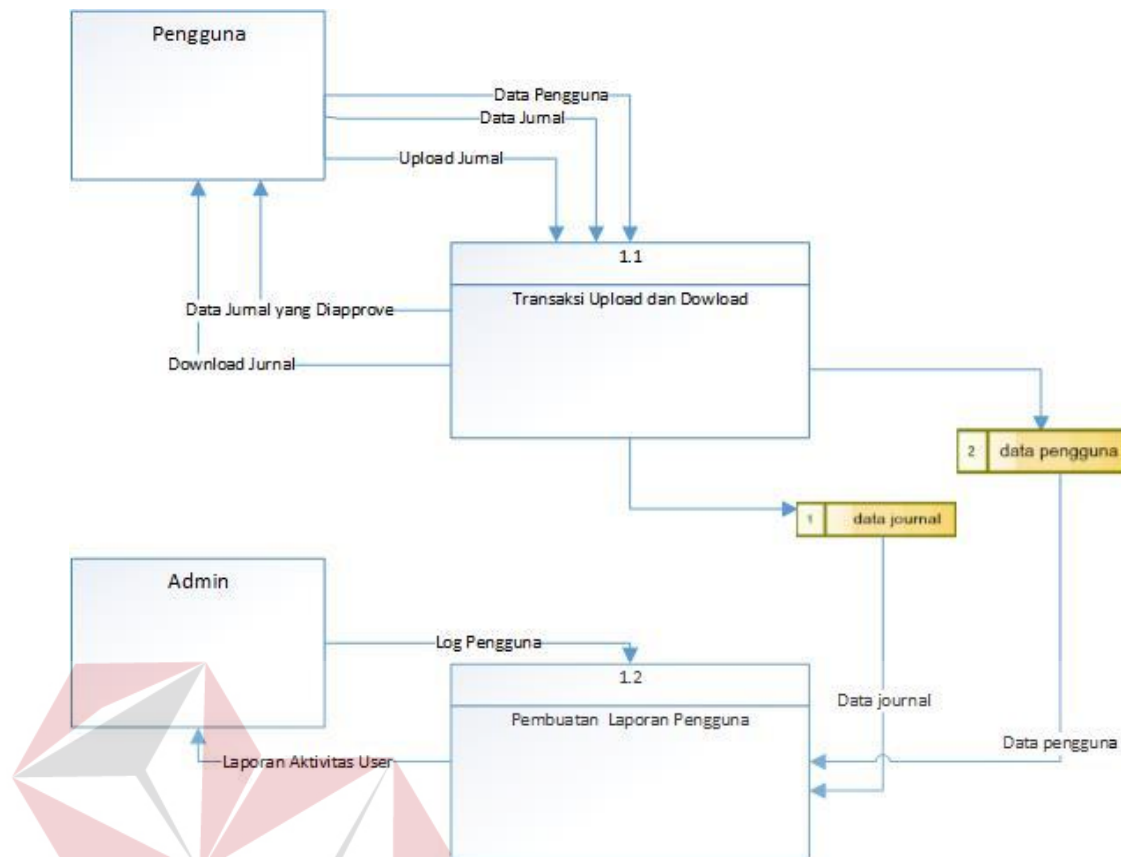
Pengguna

Data Pengguna
Data Jurnal
Upload Jurnal

1.1
Transaksi Upload dan Dowload

Data Jurnal yang Diapprove
Download Jurnal

2 data pengguna

1 data journal

Admin

Log Pengguna

1.2
Pembuatan Laporan Pengguna

Data journal

Data pengguna

Laporan Aktivitas User